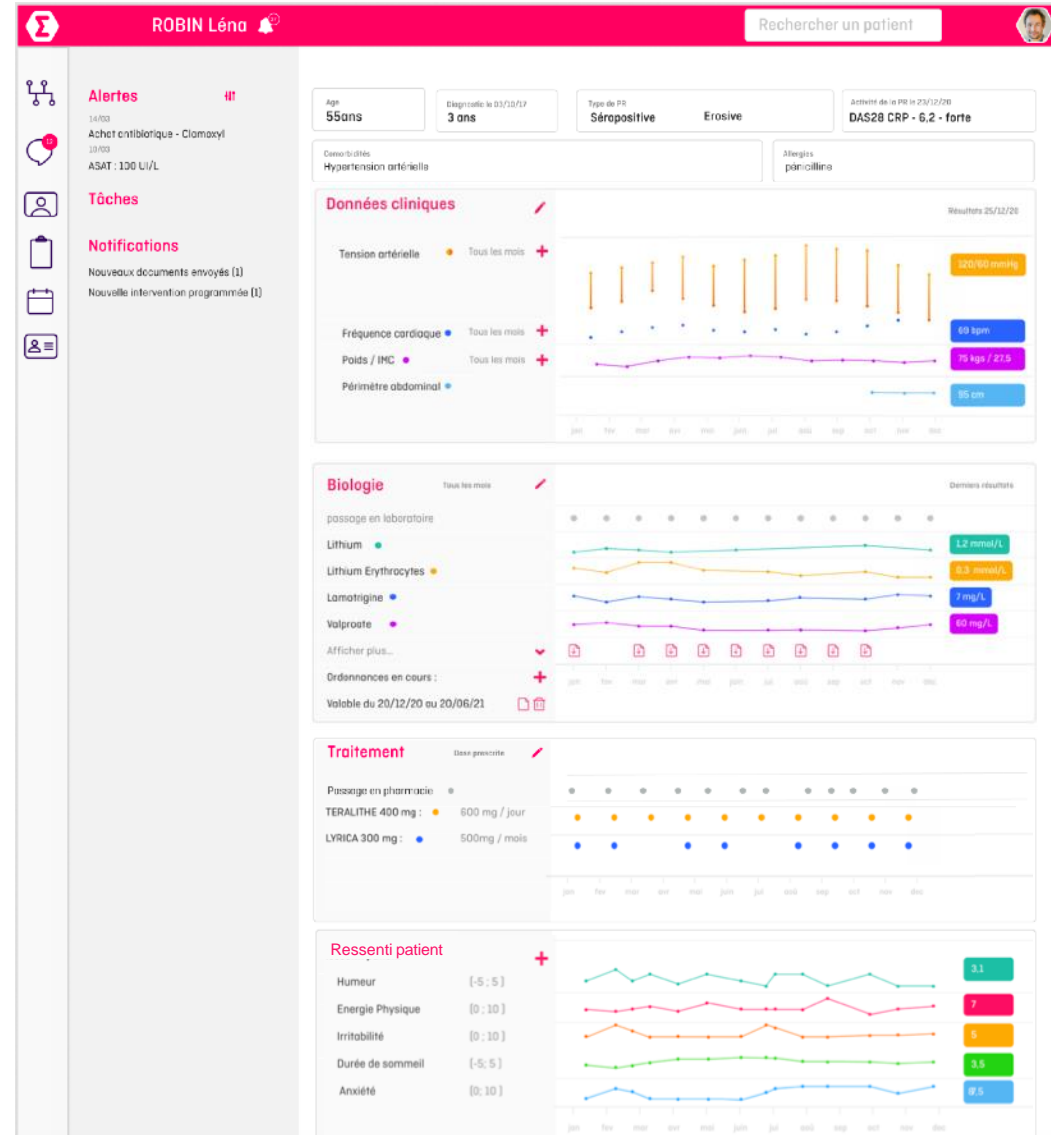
ROBIN Léna

Rechercher un patient

Alertes
14/03
Achat antibiotique - Clamoxyl
10/03
ASAT : 130 UI/L

Tâches

Notifications
Nouveaux documents envoyés (1)
Nouvelle intervention programmée (1)

Age
55ans

Diagnostic le 03/10/17
3 ans

Type de PR
Séropositive Erosive

Activité de la PR le 23/12/20
DAS28 CRP - 6,2 - forte

Comorbidités
Hypertension artérielle

Allergies
pénicilline

Données cliniques

Résultats 25/12/20

Tension artérielle Tous les mois
120/60 mmHg

Fréquence cardiaque Tous les mois
69 bpm

Poids / IMC Tous les mois
75 kgs / 27,5

Périmètre abdominal
95 cm

jan fev mar avr mai juin jul aoû sep oct nov dec

Biologie Tous les mois

Derniers résultats

passage en laboratoire
Lithium
1,2 mmol/L
Lithium Erythrocytes
0,3 mmol/L
Lamotrigine
7 mg/L
Valproate
60 mg/L
Afficher plus...
Ordonnances en cours :
Valable du 20/12/20 au 20/06/21

jan fev mar avr mai juin jul aoû sep oct nov dec

Traitement Dose prescrite

Passage en pharmacie
TERALITHE 400 mg : 600 mg / jour
LYRICA 300 mg : 500mg / mois

jan fev mar avr mai juin jul aoû sep oct nov dec

Ressenti patient

Humeur [-5 ; 5]
3,1
Energie Physique [0 ; 10]
7
Irritabilité [0 ; 10]
5
Durée de sommeil [-5; 5]
3,5
Anxiété [0; 10]
8,5

jan fev mar avr mai juin jul aoû sep oct nov dec